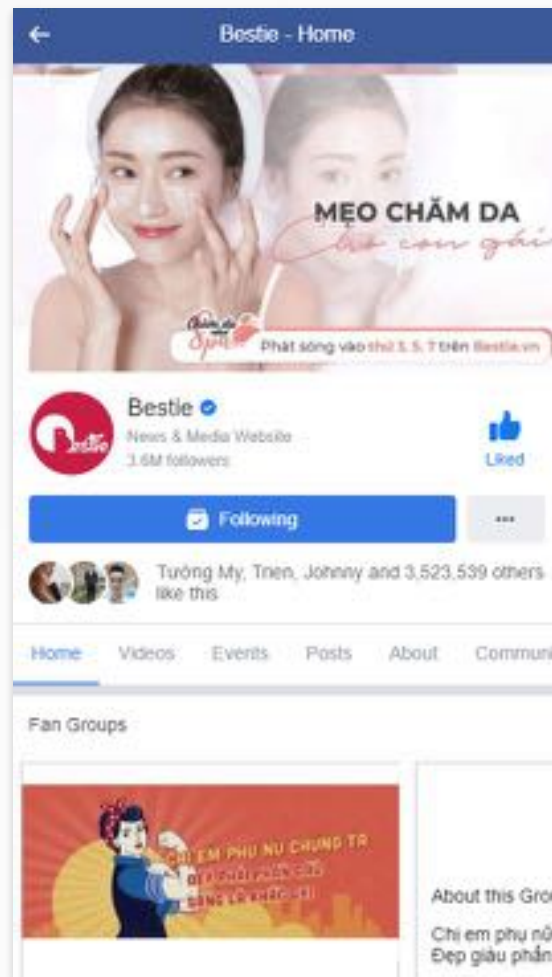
Bestie - Home

MẸO CHĂM DA
Cho con gái

Phát sóng vào thứ 3, 5, 7 trên Bestie.vn

Bestie
News & Media Website
3.6M followers

Liked

Following

...

Tường My, Trien, Johnny and 3,523,539 others like this

Home
Videos
Events
Posts
About
Communi

Fan Groups

CHỊ EM PHỤ NỮ CHUNG TR
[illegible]

About this Gro

Chị em phụ nữ
Đẹp giàu phẩn